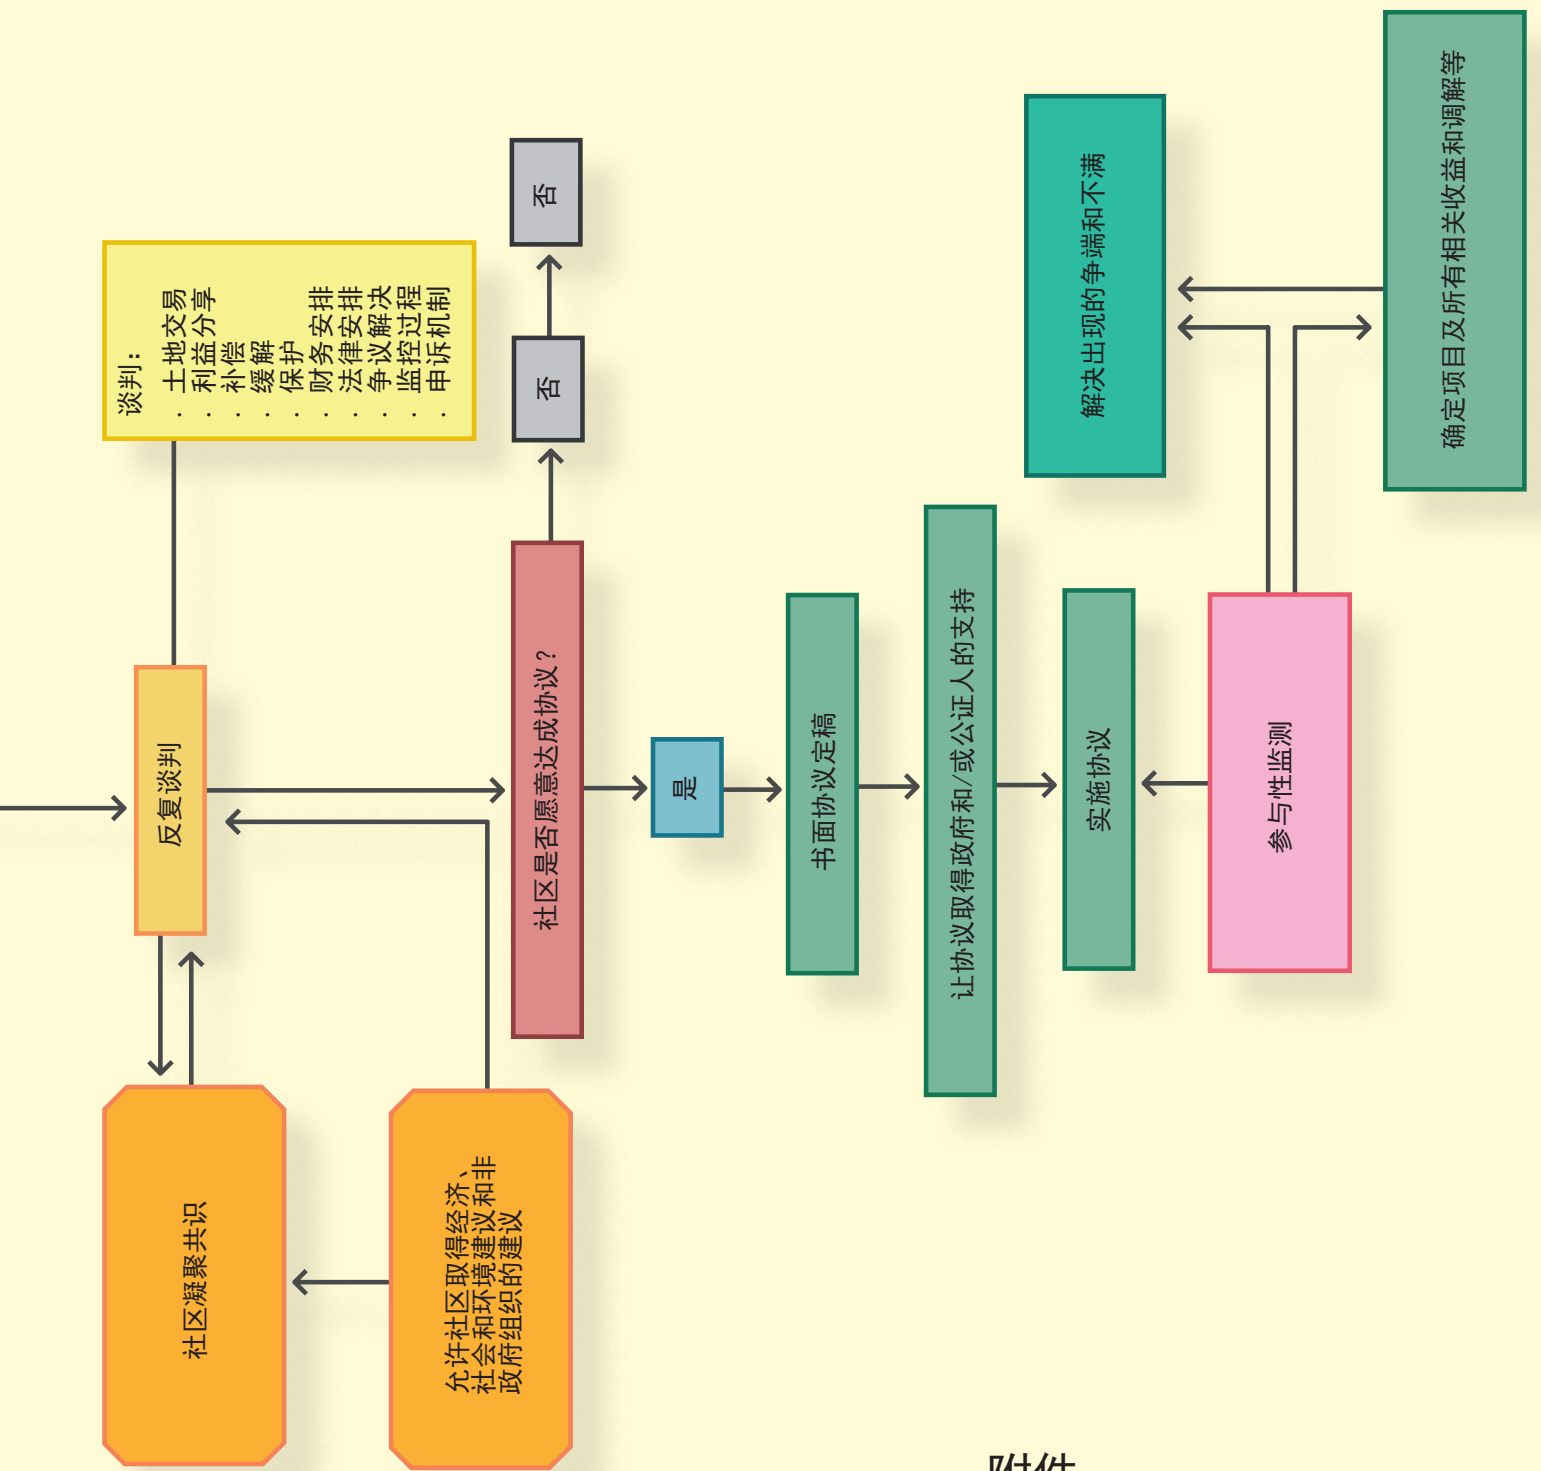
谈判：
· 土地交易
· 利益分享
· 补偿
· 缓解
· 保护
· 财务安排
· 法律安排
· 争议解决
· 监控过程
· 申诉机制

反复谈判

社区是否愿意达成协议？

否

否

是

书面协议定稿

让协议取得政府和/或公证人的支持

实施协议

参与性监测

解决出现的争端和不满

确定项目及所有相关收益和调解等

社区凝聚共识

允许社区取得经济、社会和环境建议和非政府组织的建议

附件